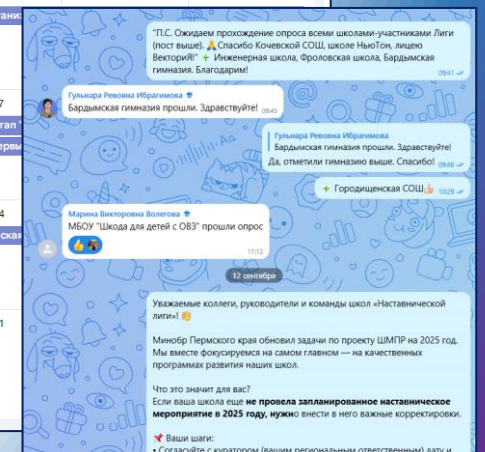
ани:

7
тап
ервы

4
ская

1

"П.С. Ожидаем прохождение опроса всеми школами-участниками Лиги (пост выше). 🙏 Спасибо Кочевской СОШ, школе НьюТон, лицею Векторий!" ➕ Инженерная школа, Фроловская школа, Бардымская гимназия. Благодарим!
09:41

Гульнара Ревовна Ибрагимова
Бардымская гимназия прошли. Здравствуйте!
09:45

Гульнара Ревовна Ибрагимова
Бардымская гимназия прошли. Здравствуйте!
Да, отметили гимназию выше. Спасибо!
09:46

➕ Городищенская СОШ👍
10:29

Марина Викторовна Волегова
МБОУ "Школа для детей с ОВЗ" прошли опрос
👍
11:12

12 сентября

Уважаемые коллеги, руководители и команды школ «Наставнической лиги»! 👋

Минобр Пермского края обновил задачи по проекту ШМПР на 2025 год. Мы вместе фокусируемся на самом главном — на качественных программах развития наших школ.

Что это значит для вас?
Если ваша школа еще не провела запланированное наставническое мероприятие в 2025 году, нужно внести в него важные корректировки.

📌 Ваши шаги:
• Согласуйте с куратором (вашим региональным ответственным) дату и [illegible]